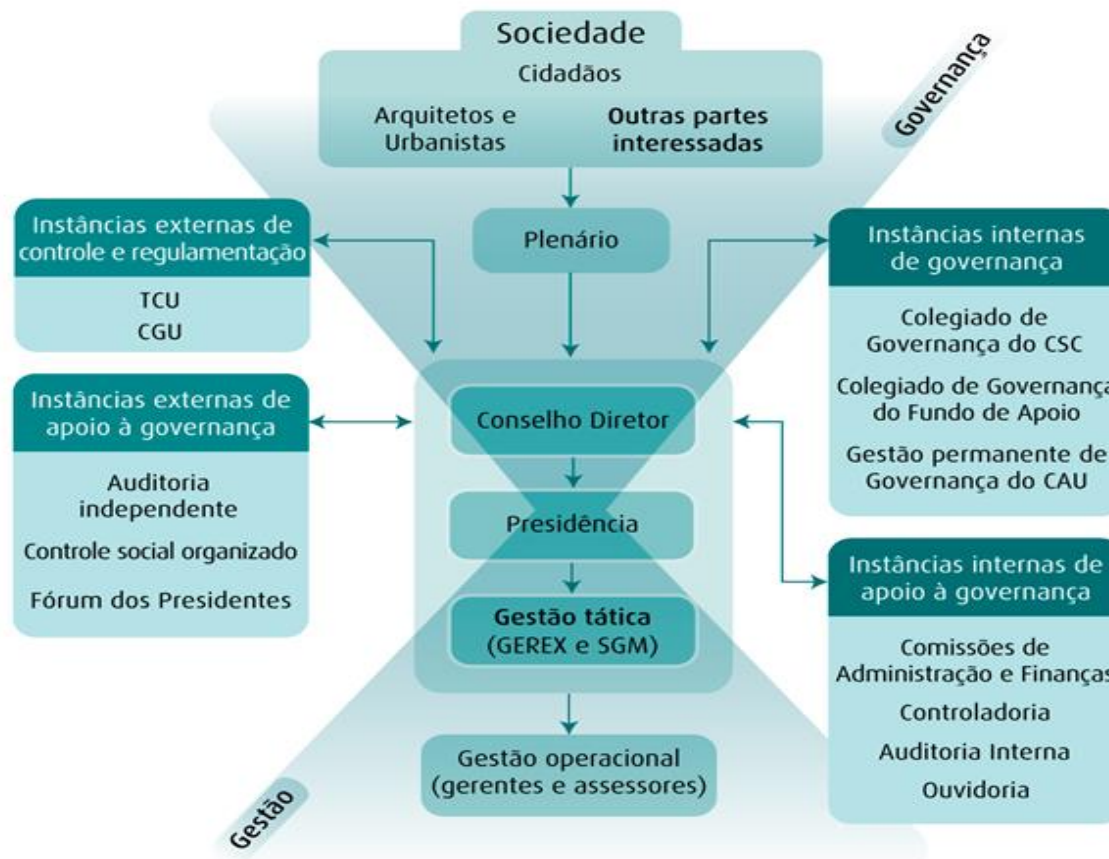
Sociedade

Cidadãos

Arquitetos e Urbanistas

Outras partes interessadas

Governança

Instâncias externas de controle e regulamentação

TCU

CGU

Plenário

Instâncias internas de governança

Colegiado de Governança do CSC

Colegiado de Governança do Fundo de Apoio

Gestão permanente de Governança do CAU

Instâncias externas de apoio à governança

Auditoria independente

Controle social organizado

Fórum dos Presidentes

Conselho Diretor

Presidência

Gestão tática (GEREX e SGM)

Instâncias internas de apoio à governança

Comissões de Administração e Finanças

Controladoria

Auditoria Interna

Ouvidoria

Gestão operacional (gerentes e assessores)

Gestão